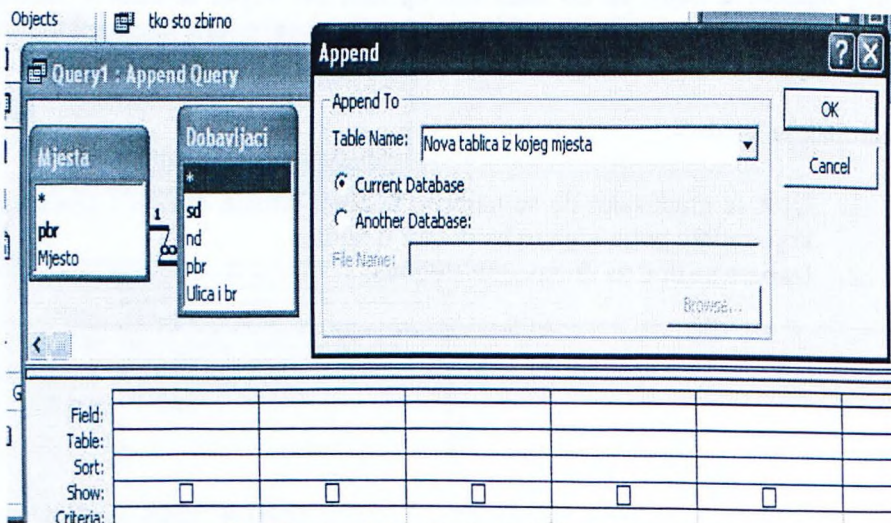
Objects tko sto zbirno

Query1 : Append Query

Mjesta
*
pbr
Mjesto

1
∞

Dobavljaci
*
sd
nd
pbr
Ulica i br

Append

Append To
Table Name: Nova tablica iz kojeg mjesta
Current Database
Another Database:
File Name:
Browse...

OK
Cancel

| Field: | | | | | | |
|---|---|---|---|---|---|---|
| Table: | | | | | | |
| Sort: | | | | | | |
| Show: | ☐ | ☐ | ☐ | ☐ | ☐ | |
| Criteria: | | | | | | |